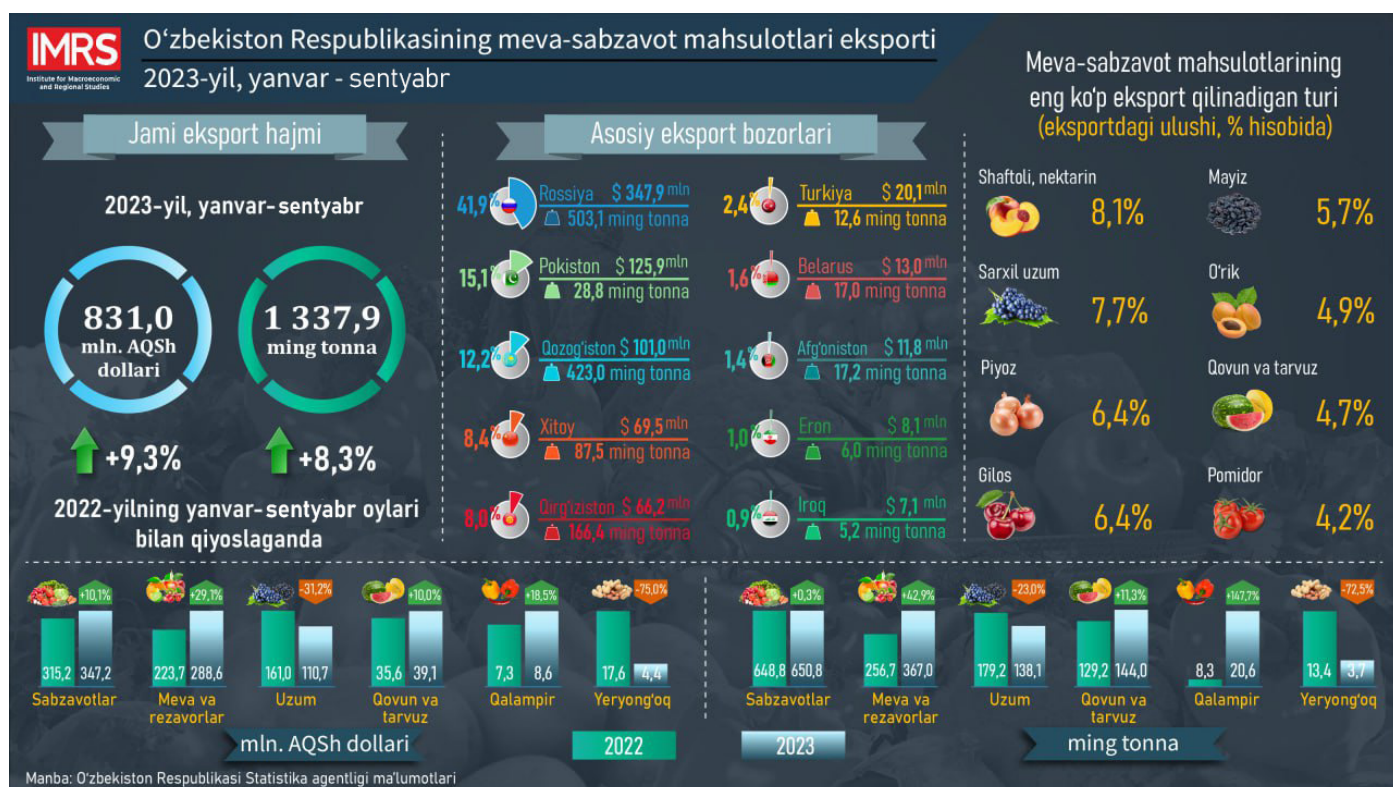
IMRS
Institute for Macroeconomic and Regional Studies

O'zbekiston Respublikasining meva-sabzavot mahsulotlari eksporti
2023-yil, yanvar - sentyabr

Jami eksport hajmi

2023-yil, yanvar-sentyabr

831,0 mln. AQSh dollari

1 337,9 ming tonna

+9,3%

+8,3%

2022-yilning yanvar-sentyabr oylari bilan qiyoslaganda

Asosiy eksport bozorlari

41,9% Rossiya $ 347,9 mln 503,1 ming tonna

15,1% Pokiston $ 125,9 mln 28,8 ming tonna

12,2% Qozog'iston $ 101,0 mln 423,0 ming tonna

8,4% Xitoy $ 69,5 mln 87,5 ming tonna

8,0% Qirg'iziston $ 66,2 mln 166,4 ming tonna

2,4% Turkiya $ 20,1 mln 12,6 ming tonna

1,6% Belarus $ 13,0 mln 17,0 ming tonna

1,4% Afg'oniston $ 11,8 mln 17,2 ming tonna

1,0% Eron $ 8,1 mln 6,0 ming tonna

0,9% Iroq $ 7,1 mln 5,2 ming tonna

Meva-sabzavot mahsulotlarining eng ko'p eksport qilinadigan turi
(eksportdagi ulushi, % hisobida)

Shaftoli, nektarin 8,1%
Mayiz 5,7%
Sarxil uzum 7,7%
O'rik 4,9%
Piyoz 6,4%
Qovun va tarvuz 4,7%
Gilos 6,4%
Pomidor 4,2%

+10,1% 315,2 347,2 Sabzavotlar
+29,1% 223,7 288,6 Meva va rezavorlar
-31,2% 161,0 110,7 Uzum
+10,0% 35,6 39,1 Qovun va tarvuz
+18,5% 7,3 8,6 Qalampir
-75,0% 17,6 4,4 Yeryong'oq

+0,3% 648,8 650,8 Sabzavotlar
+42,9% 256,7 367,0 Meva va rezavorlar
-23,0% 179,2 138,1 Uzum
+11,3% 129,2 144,0 Qovun va tarvuz
+147,7% 8,3 20,6 Qalampir
-72,5% 13,4 3,7 Yeryong'oq

mln. AQSh dollari
2022
2023
ming tonna

Manba: O'zbekiston Respublikasi Statistika agentligi ma'lumotlari